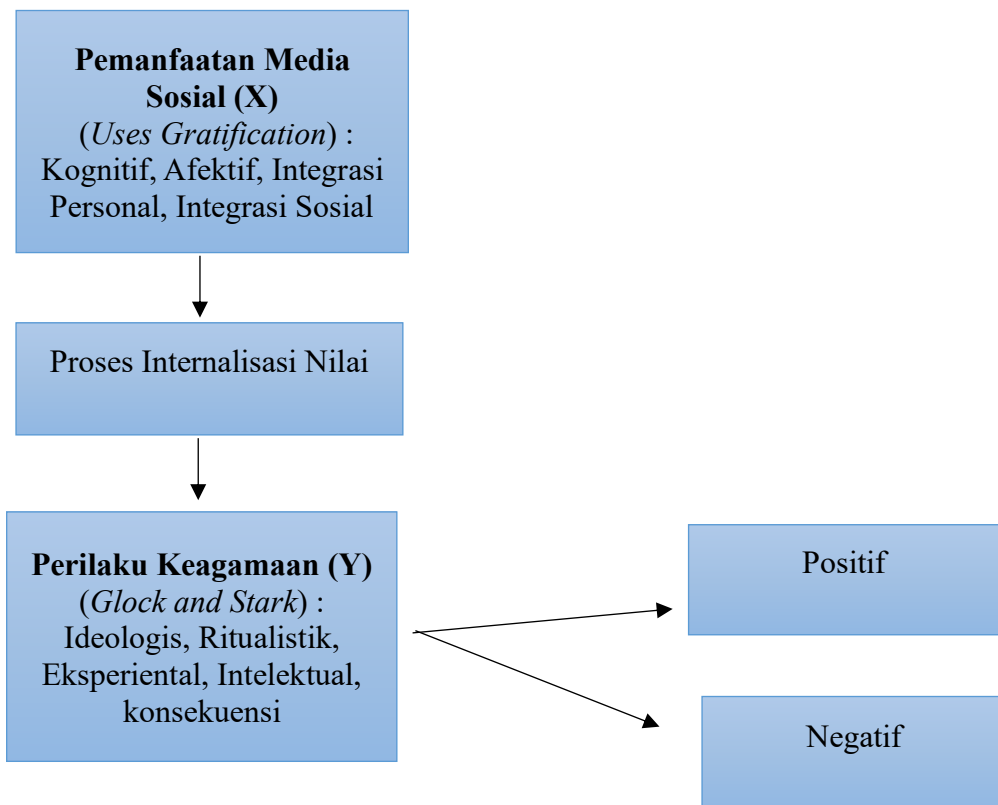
**Pemanfaatan Media Sosial (X)**
(*Uses Gratification*) : Kognitif, Afektif, Integrasi Personal, Integrasi Sosial

Proses Internalisasi Nilai

**Perilaku Keagamaan (Y)**
(*Glock and Stark*) : Ideologis, Ritualistik, Eksperiental, Intelektual, konsekuensi

Positif

Negatif